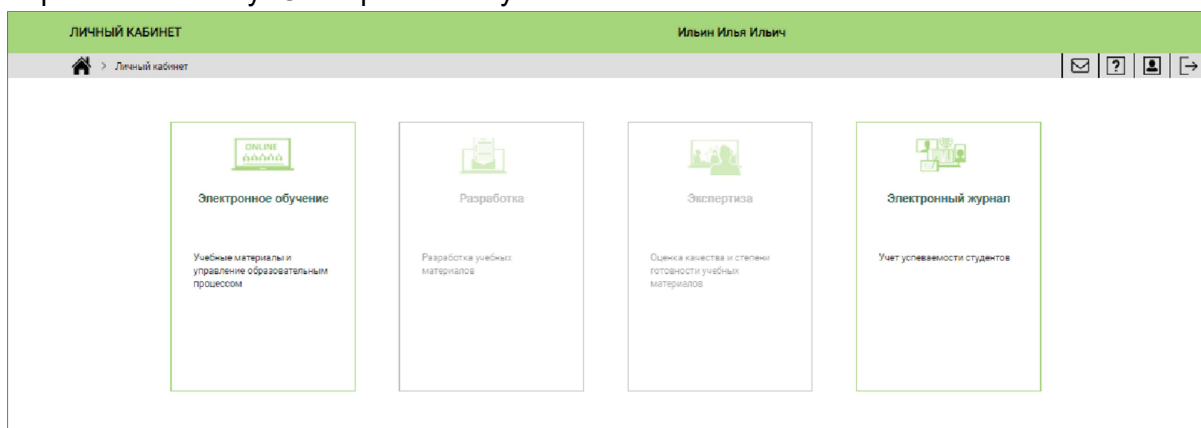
ЛИЧНЫЙ КАБИНЕТ

Ильин Илья Ильич

> Личный кабинет

ONLINE

Электронное обучение

Учебные материалы и управление образовательным процессом

Разработка

Разработка учебных материалов

Экспертиза

Оценка качества и степени готовности учебных материалов

Электронный журнал

Учет успеваемости студентов